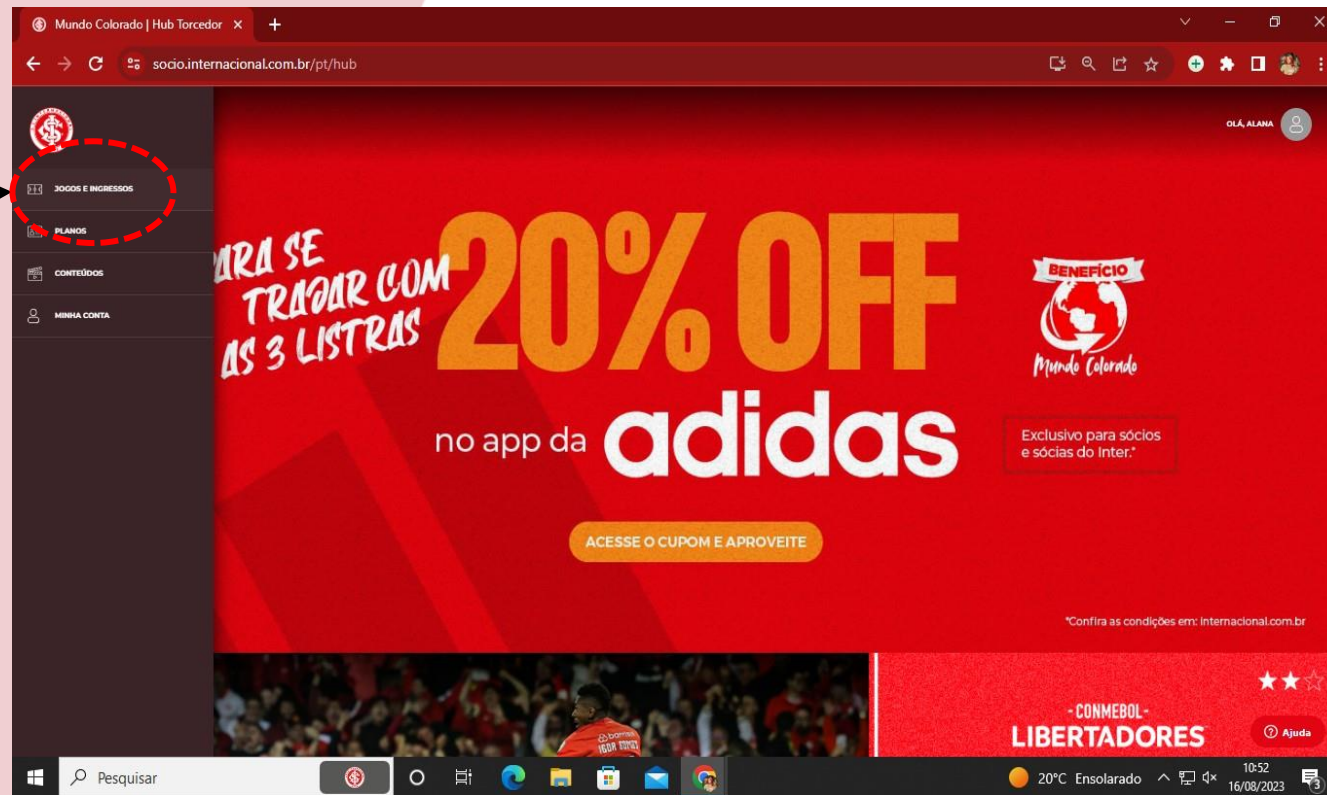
Mundo Colorado | Hub Torcedor ×

socio.internacional.com.br/pt/hub

OLÁ, ALANA

JOGOS E INGRESSOS

PLANOS

CONTEÚDOS

MINHA CONTA

PARA SE TRAJAR COM AS 3 LISTRAS

20% OFF

no app da adidas

BENEFÍCIO

Mundo Colorado

Exclusivo para sócios e sócias do Inter.*

ACESSE O CUPOM E APROVEITE

*Confira as condições em: internacional.com.br

CONMEBOL LIBERTADORES

Ajuda

Pesquisar

20°C Ensolarado

10:52
16/08/2023